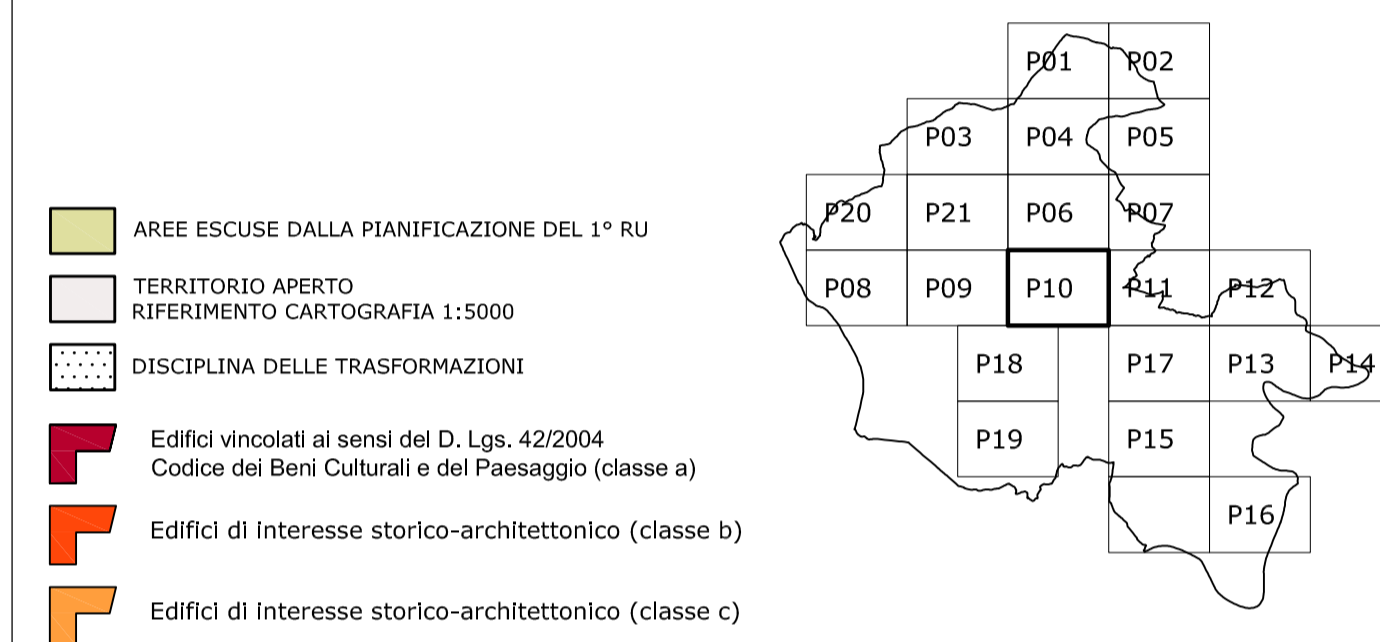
AREE ESCUSE DALLA PIANIFICAZIONE DEL 1° RU

TERRITORIO APERTO
RIFERIMENTO CARTOGRAFIA 1:5000

DISCIPLINA DELLE TRASFORMAZIONI

Edifici vincolati ai sensi del D. Lgs. 42/2004
Codice dei Beni Culturali e del Paesaggio (classe a)

Edifici di interesse storico-architettonico (classe b)

Edifici di interesse storico-architettonico (classe c)

P01 P02
P03 P04 P05
P20 P21 P06 P07
P08 P09 P10 P11 P12
P18 P17 P13 P14
P19 P15
P16